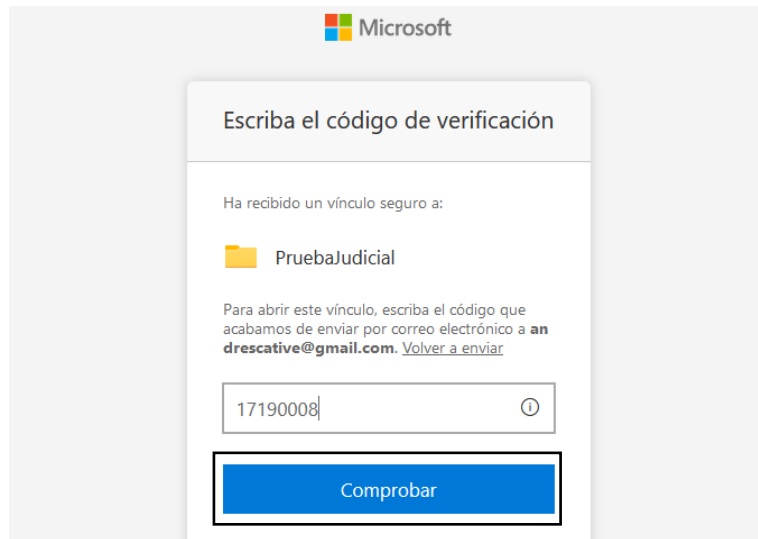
Microsoft

Escriba el código de verificación

Ha recibido un vínculo seguro a:

PruebaJudicial

Para abrir este vínculo, escriba el código que acabamos de enviar por correo electrónico a an drescative@gmail.com. Volver a enviar

17190008

Comprobar